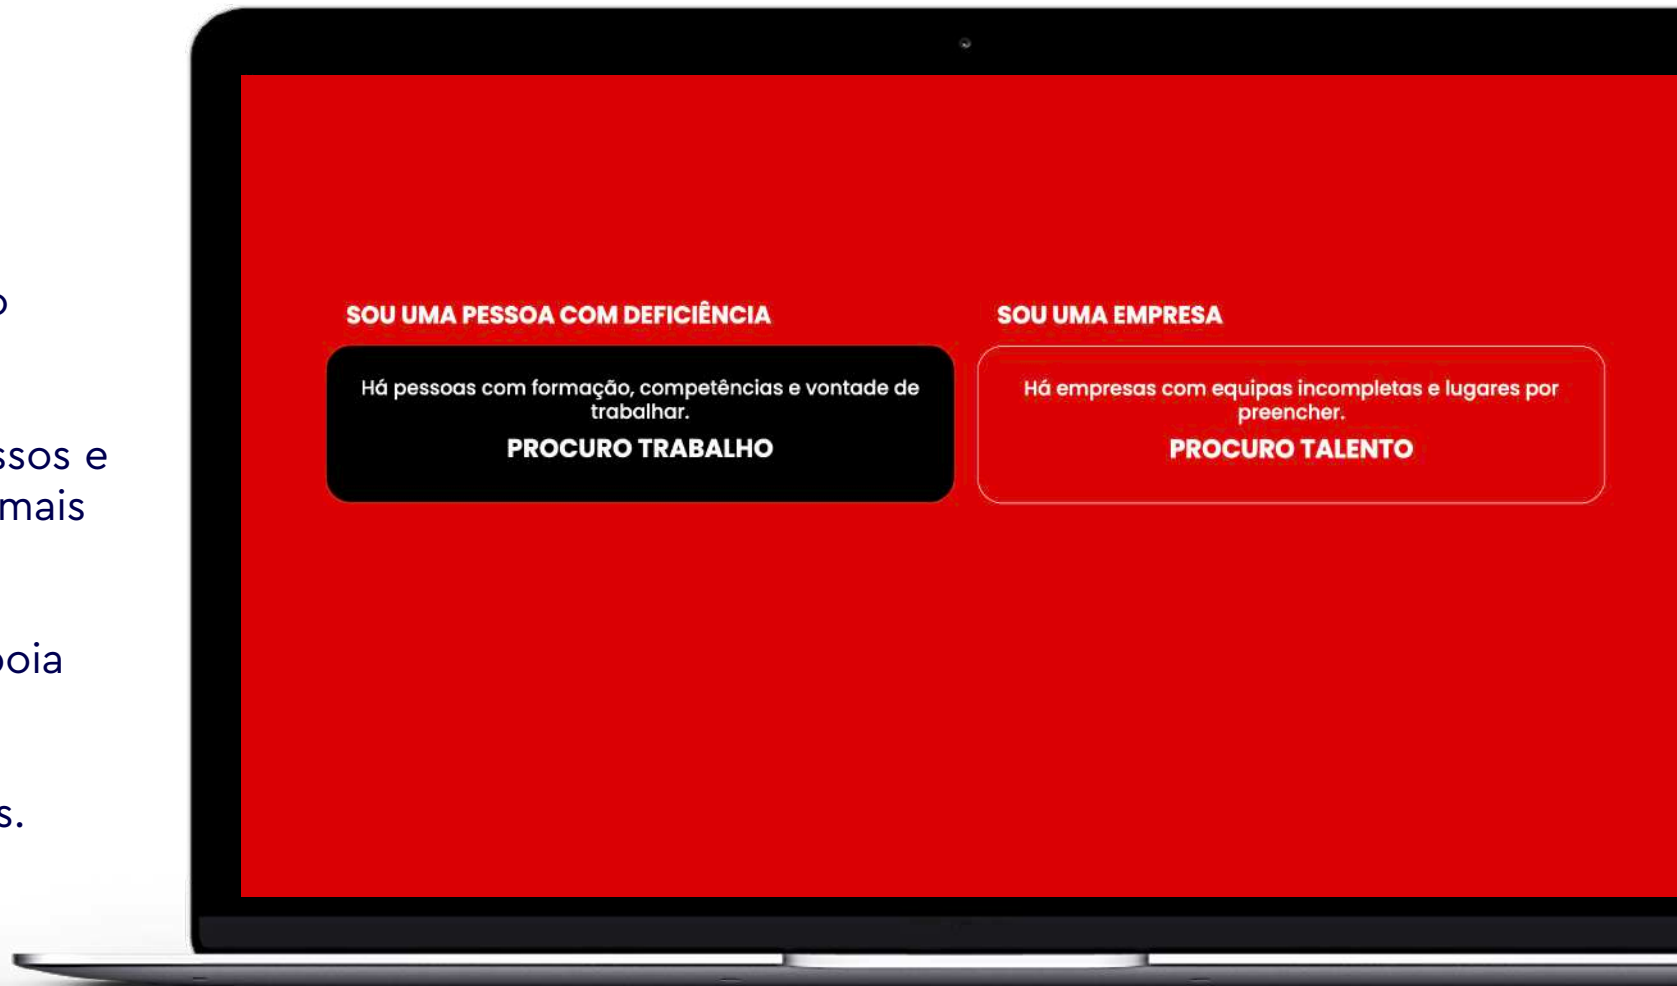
o

ssos e
mais

oia

s.

SOU UMA PESSOA COM DEFICIÊNCIA

Há pessoas com formação, competências e vontade de trabalhar.

PROCURO TRABALHO

SOU UMA EMPRESA

Há empresas com equipas incompletas e lugares por preencher.

PROCURO TALENTO